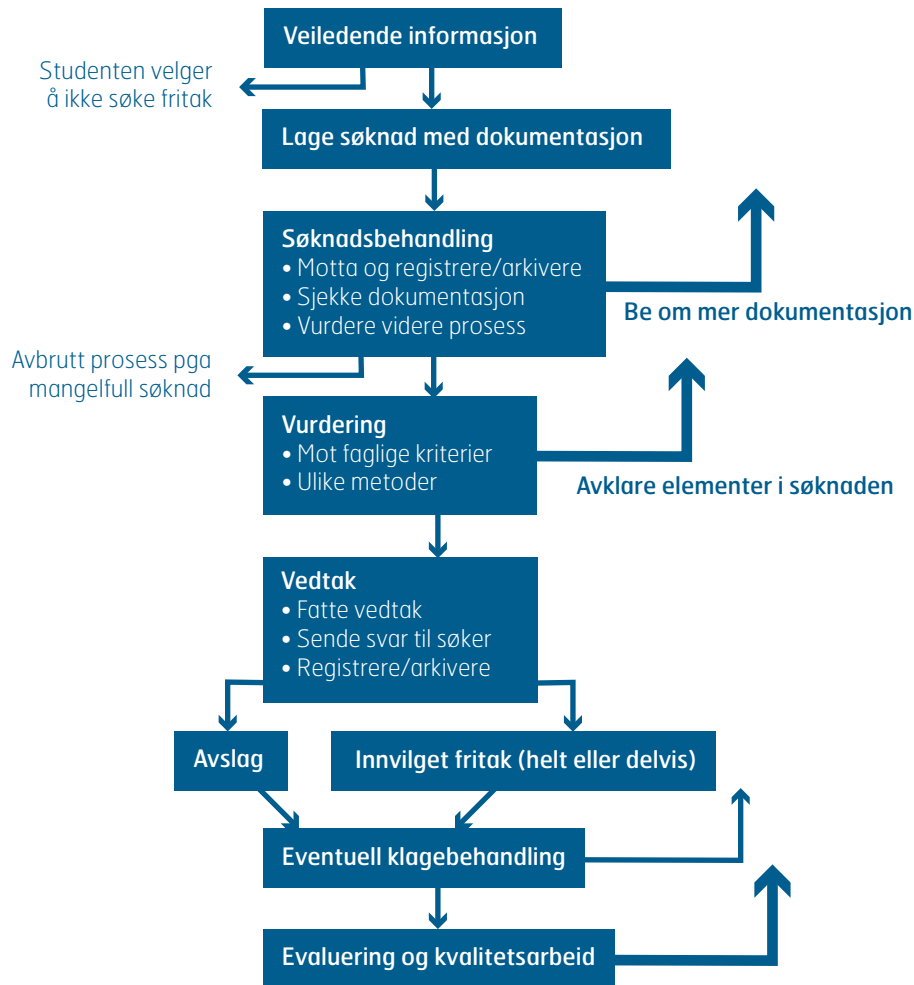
Veiledende informasjon

Studenten velger å ikke søke fritak

Lage søknad med dokumentasjon

Søknadsbehandling
• Motta og registrere/arkivere
• Sjekke dokumentasjon
• Vurdere videre prosess

Be om mer dokumentasjon

Avbrutt prosess pga mangelfull søknad

Vurdering
• Mot faglige kriterier
• Ulike metoder

Avklare elementer i søknaden

Vedtak
• Fatte vedtak
• Sende svar til søker
• Registrere/arkivere

Avslag

Innvilget fritak (helt eller delvis)

Eventuell klagebehandling

Evaluering og kvalitetsarbeid